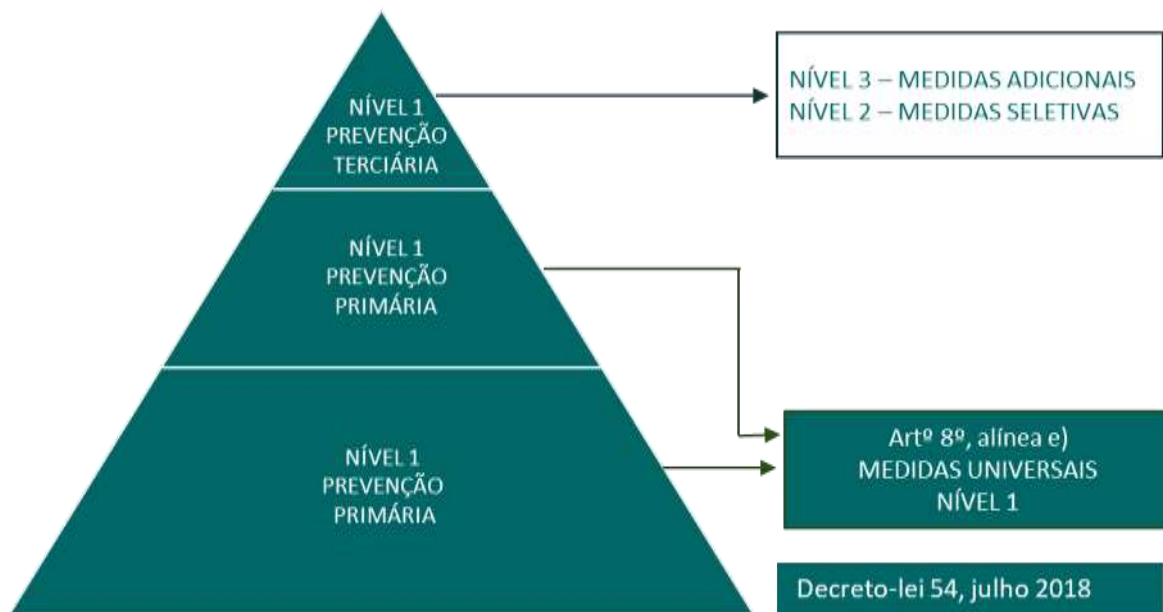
NÍVEL 1
PREVENÇÃO
TERCIÁRIA

NÍVEL 3 – MEDIDAS ADICIONAIS
NÍVEL 2 – MEDIDAS SELETIVAS

NÍVEL 1
PREVENÇÃO
PRIMÁRIA

NÍVEL 1
PREVENÇÃO
PRIMÁRIA

Artº 8º, alínea e)
MEDIDAS UNIVERSAIS
NÍVEL 1

Decreto-lei 54, julho 2018